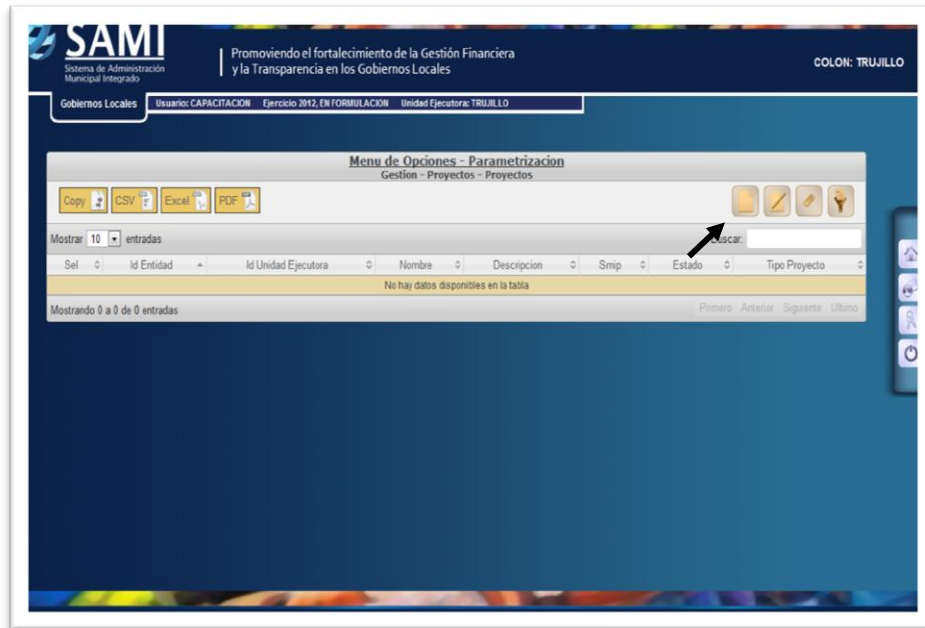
SAMI
Sistema de Administración Municipal Integrado

Promoviendo el fortalecimiento de la Gestión Financiera y la Transparencia en los Gobiernos Locales

COLON: TRUJILLO

Gobiernos Locales

Usuario: CAPACITACION Ejercicio 2012, EN FORMULACION Unidad Ejecutora: TRUJILLO

Menu de Opciones - Parametrizacion
Gestion - Proyectos - Proyectos

Copy CSV Excel PDF

Mostrar 10 entradas

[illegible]uscar:

| Sel | Id Entidad | Id Unidad Ejecutora | Nombre | Descripcion | Snip | Estado | Tipo Proyecto |
|---|---|---|---|---|---|---|---|
| No hay datos disponibles en la tabla | | | | | | | |

Mostrando 0 a 0 de 0 entradas

Primero Anterior Siguiente Ultimo